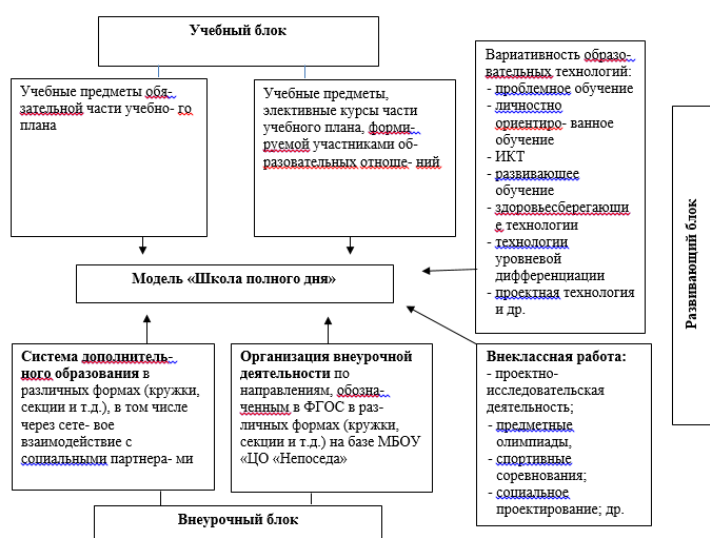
Учебный блок

Учебные предметы обязательной части учебного плана

Учебные предметы, элективные курсы части учебного плана, формируемой участниками образовательных отношений

Вариативность образовательных технологий:
- проблемное обучение
- личностно ориентированное обучение
- ИКТ
- развивающее обучение
- здоровьесберегающие технологии
- технологии уровневой дифференциации
- проектная технология и др.

Развивающий блок

Модель «Школа полного дня»

Система дополнительного образования в различных формах (кружки, секции и т.д.), в том числе через сетевое взаимодействие с социальными партнерами

Организация внеурочной деятельности по направлениям, обозначенным в ФГОС в различных формах (кружки, секции и т.д.) на базе МБОУ «ЦО «Непоседа»

Внеклассная работа:
- проектно-исследовательская деятельность;
- предметные олимпиады,
- спортивные соревнования;
- социальное проектирование; др.

Внеурочный блок